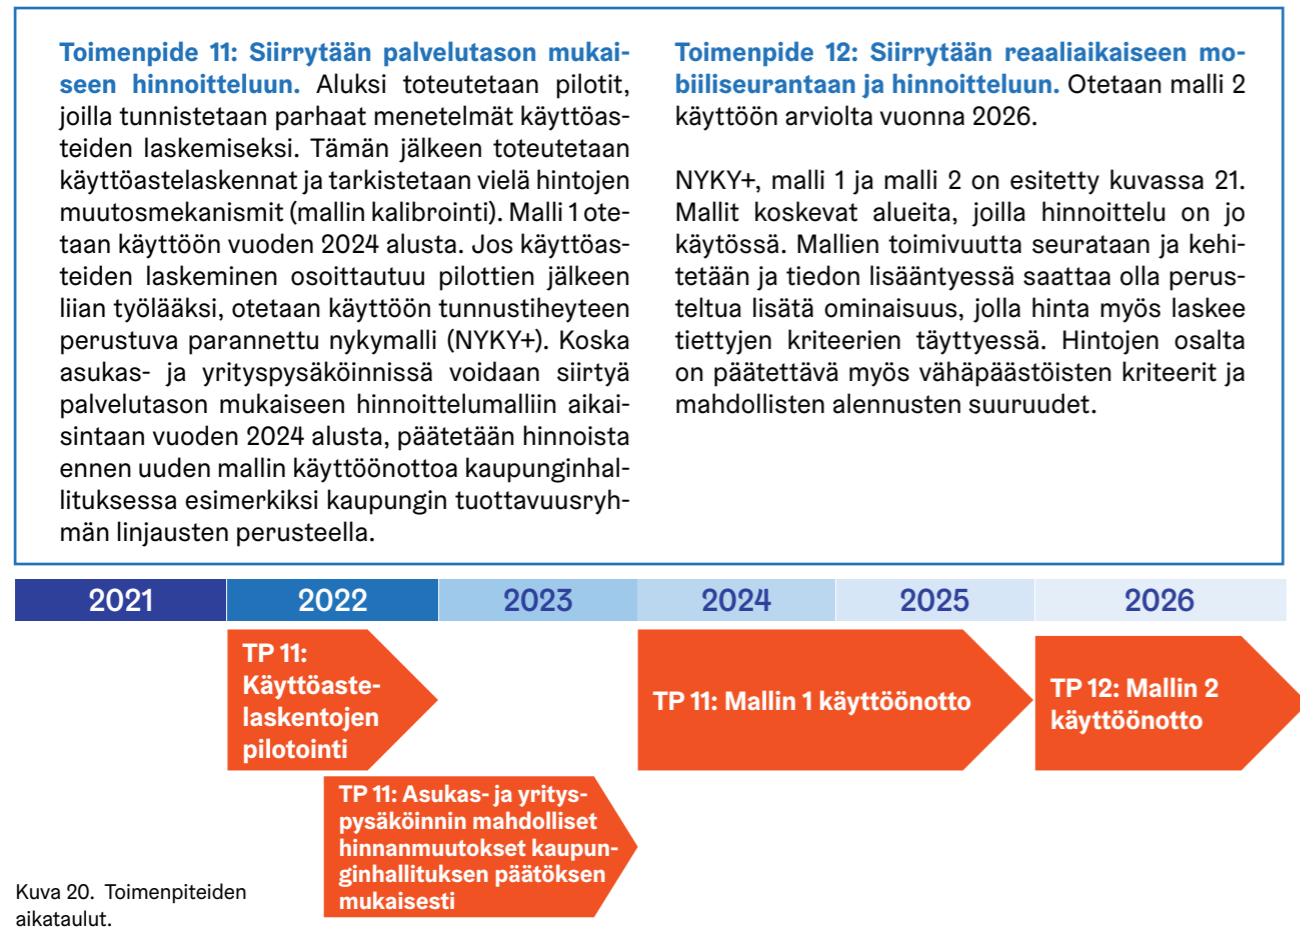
**Toimenpide 11: Siirrytään palvelutason mukaiseen hinnoitteluun.** Aluksi toteutetaan pilotit, joilla tunnistetaan parhaat menetelmät käyttöasteiden laskemiseksi. Tämän jälkeen toteutetaan käyttöastelaskennat ja tarkistetaan vielä hintojen muutosmekanismit (mallin kalibrointi). Malli 1 otetaan käyttöön vuoden 2024 alusta. Jos käyttöasteiden laskeminen osoittautuu pilottien jälkeen liian työlääksi, otetaan käyttöön tunnustiheyteen perustuva parannettu nykymalli (NYKY+). Koska asukas- ja yrityspysäköinnissä voidaan siirtyä palvelutason mukaiseen hinnoittelumalliin aikaisintaan vuoden 2024 alusta, päätetään hinnoista ennen uuden mallin käyttöönottoa kaupunginhallituksessa esimerkiksi kaupungin tuottavuusryhmän linjausten perusteella.

**Toimenpide 12: Siirrytään reaaliaikaiseen mobiiliseurantaan ja hinnoitteluun.** Otetaan malli 2 käyttöön arviolta vuonna 2026.

NYKY+, malli 1 ja malli 2 on esitetty kuvassa 21. Mallit koskevat alueita, joilla hinnoittelu on jo käytössä. Mallien toimivuutta seurataan ja kehitetään ja tiedon lisääntyessä saattaa olla perusteltua lisätä ominaisuus, jolla hinta myös laskee tiettyjen kriteerien täyttyessä. Hintojen osalta on päätettävä myös vähäpäästöisten kriteerit ja mahdollisten alennusten suuruudet.

| 2021 | 2022 | 2023 | 2024 | 2025 | 2026 |
|---|---|---|---|---|---|

TP 11: Käyttöastelaskentojen pilotointi

TP 11: Mallin 1 käyttöönotto

TP 12: Mallin 2 käyttöönotto

TP 11: Asukas- ja yrityspysäköinnin mahdolliset hinnanmuutokset kaupunginhallituksen päätöksen mukaisesti

Kuva 20. Toimenpiteiden aikataulut.